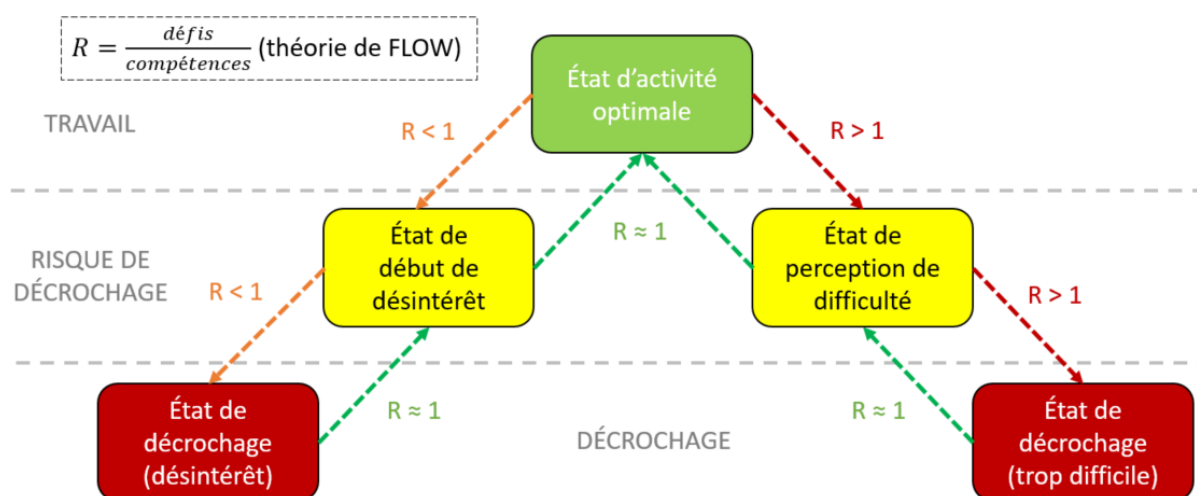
$R = \frac{défis}{compétences}$ (théorie de FLOW)

TRAVAIL

État d'activité optimale

R < 1

R > 1

RISQUE DE DÉCROCHAGE

État de début de désintérêt

R ≈ 1

État de perception de difficulté

R < 1

R > 1

État de décrochage (désintérêt)

R ≈ 1

DÉCROCHAGE

R ≈ 1

État de décrochage (trop difficile)